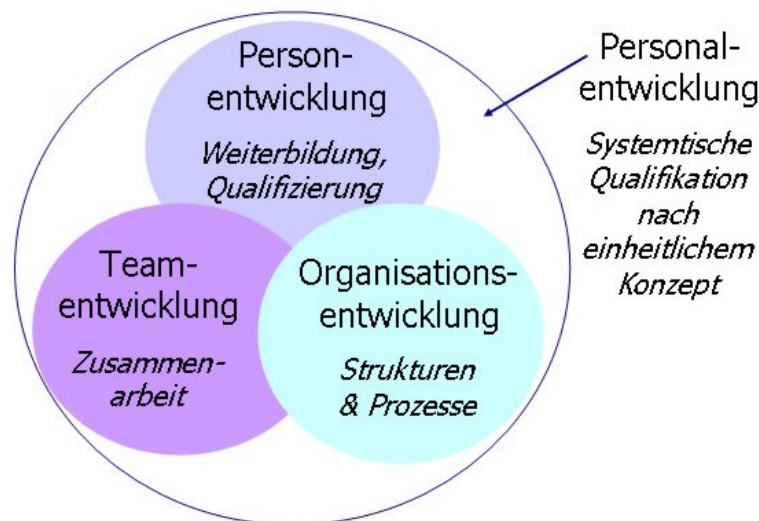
Person-
entwicklung

Weiterbildung,
Qualifizierung

Personal-
entwicklung

Systemtische
Qualifikation
nach
einheitlichem
Konzept

Team-
entwicklung

Zusammen-
arbeit

Organisations-
entwicklung

Strukturen
& Prozesse